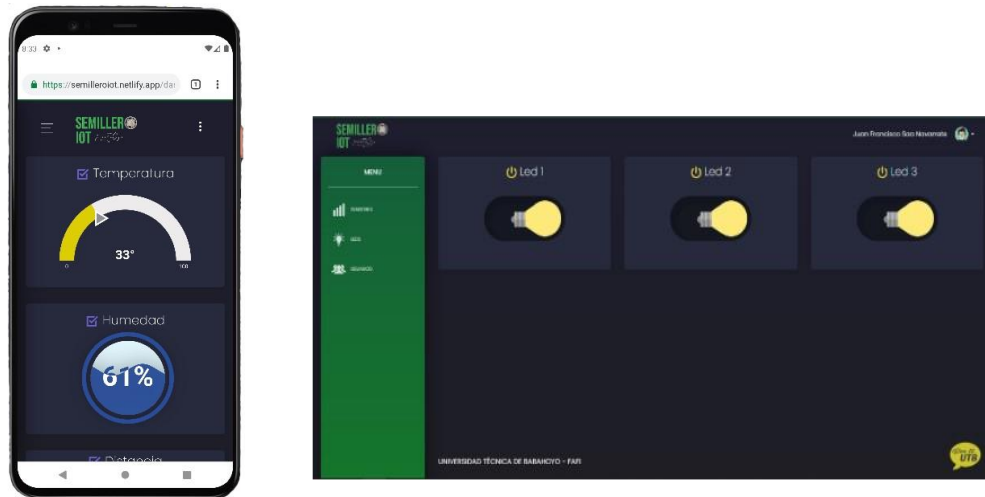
8:33

https://semilleroiot.netlify.app/da

SEMILLERO IOT

Temperatura

33°

0

100

Humedad

61%

Distancia

SEMILLERO IOT

Juan Francisco Soto Navarrete

MENU

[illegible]

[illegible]

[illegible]

Led 1

Led 2

Led 3

UNIVERSIDAD TÉCNICA DE BABAHOYO - FAFI

UTB